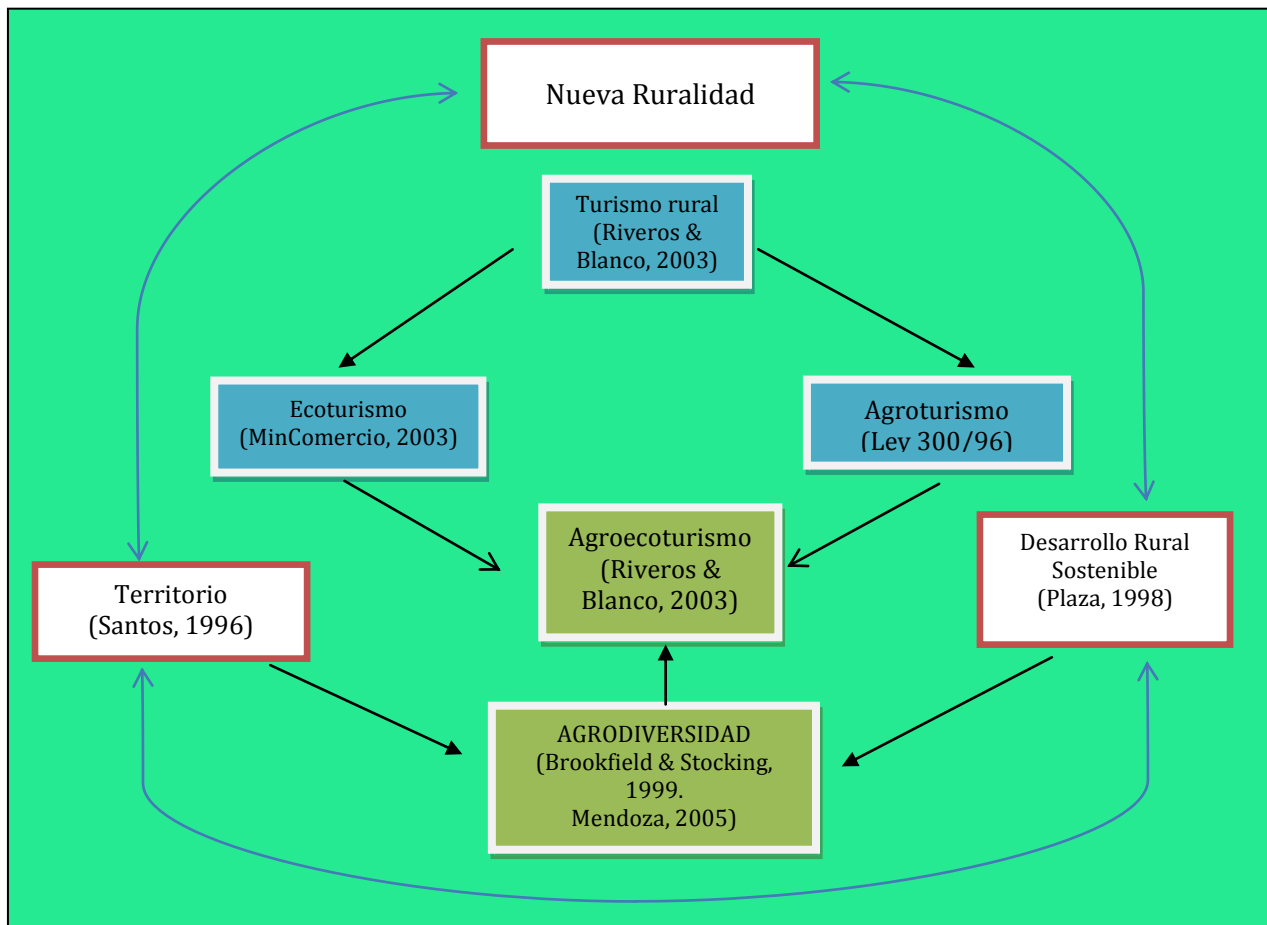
Nueva Ruralidad

Turismo rural (Riveros & Blanco, 2003)

Ecoturismo (MinComercio, 2003)

Agroturismo (Ley 300/96)

Agroecoturismo (Riveros & Blanco, 2003)

Territorio (Santos, 1996)

Desarrollo Rural Sostenible (Plaza, 1998)

AGRODIVERSIDAD (Brookfield & Stocking, 1999. Mendoza, 2005)